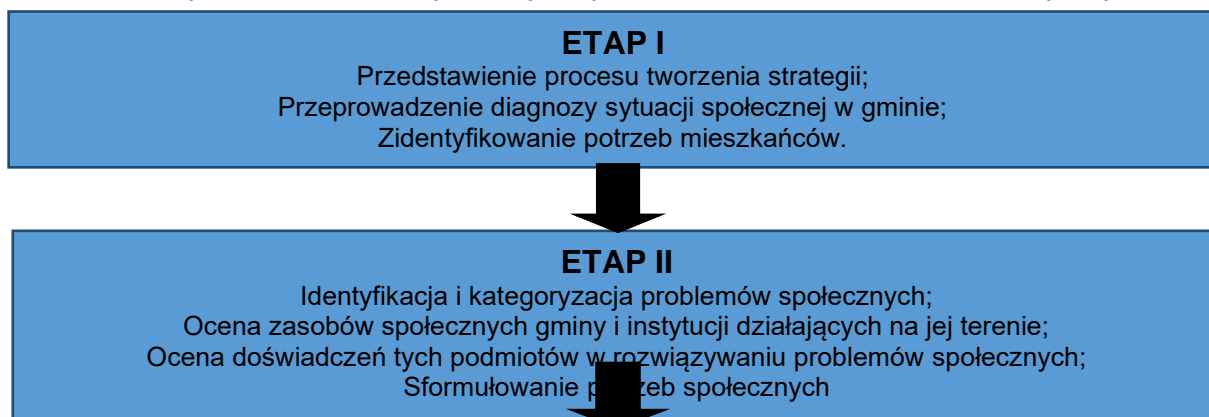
ETAP I

Przedstawienie procesu tworzenia strategii;
Przeprowadzenie diagnozy sytuacji społecznej w gminie;
Zidentyfikowanie potrzeb mieszkańców.

ETAP II

Identyfikacja i kategoryzacja problemów społecznych;
Ocena zasobów społecznych gminy i instytucji działających na jej terenie;
Ocena doświadczeń tych podmiotów w rozwiązywaniu problemów społecznych;
Sformułowanie p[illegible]zeb społecznych